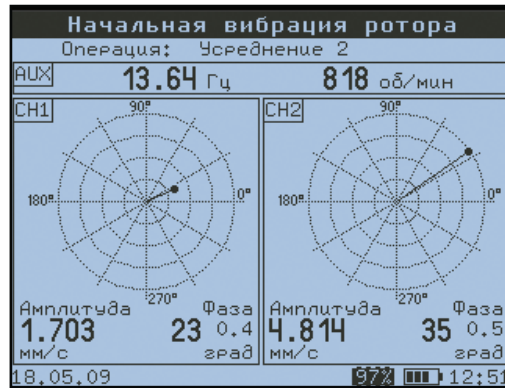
Начальная вибрация ротора
Операция: Усреднение 2
AUX 13.64 Гц 818 об/мин

CH1
90°
180°
0°
270°
Амплитуда
1.703
мм/с
Фаза
23 0.4
град

CH2
90°
180°
0°
270°
Амплитуда
4.814
мм/с
Фаза
35 0.5
град

18.05.09 97% 12:51